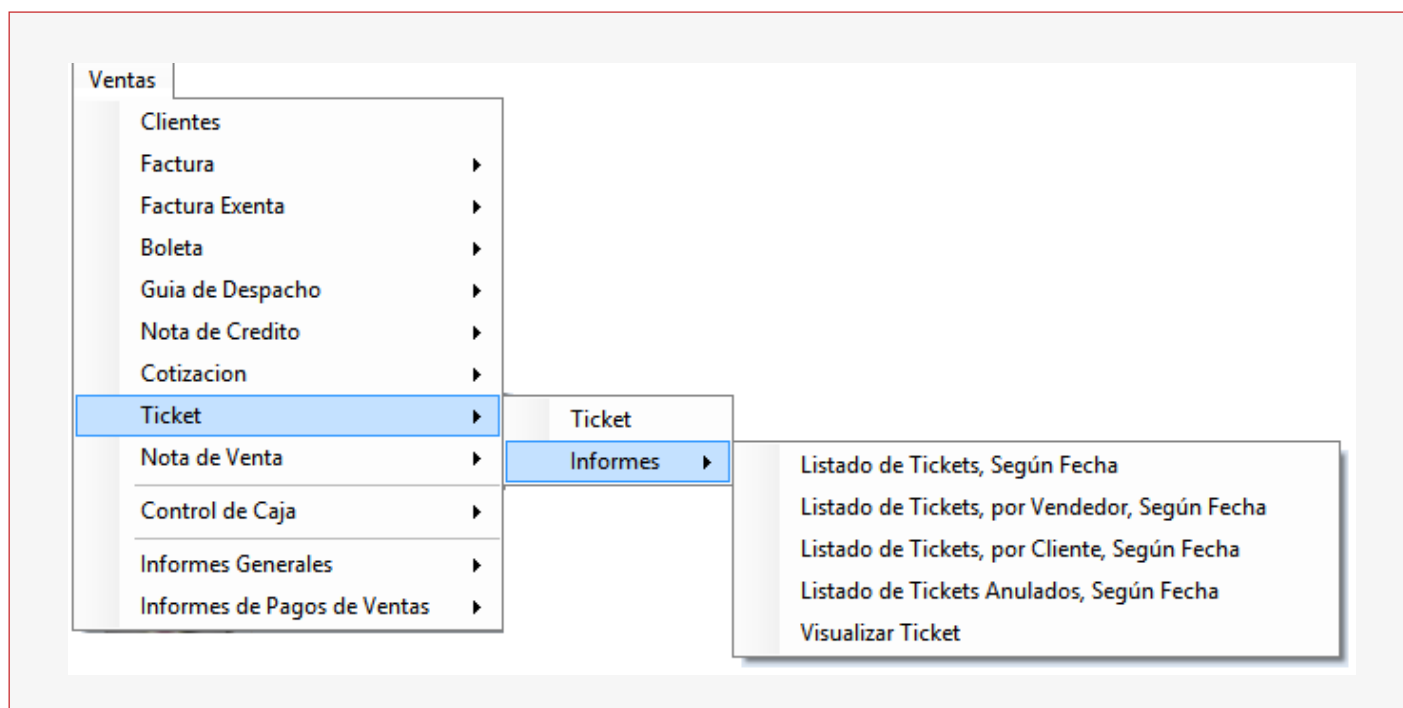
Ventas

Clientes
Factura
Factura Exenta
Boleta
Guia de Despacho
Nota de Credito
Cotizacion
Ticket
Nota de Venta
Control de Caja
Informes Generales
Informes de Pagos de Ventas

Ticket
Informes

Listado de Tickets, Según Fecha
Listado de Tickets, por Vendedor, Según Fecha
Listado de Tickets, por Cliente, Según Fecha
Listado de Tickets Anulados, Según Fecha
Visualizar Ticket